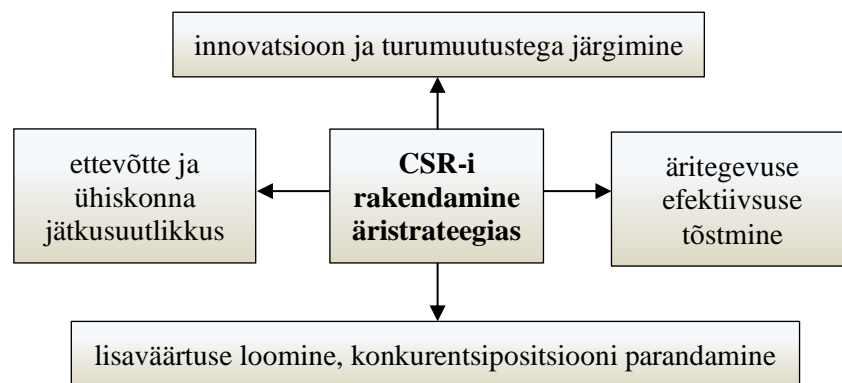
innovatsioon ja turumuutustega järgimine

ettevõtte ja ühiskonna jätkusuutlikkus

**CSR-i rakendamine äristrateegias**

äritegevuse efektiivsuse tõstmine

lisaväärtuse loomine, konkurentsipositsiooni parandamine